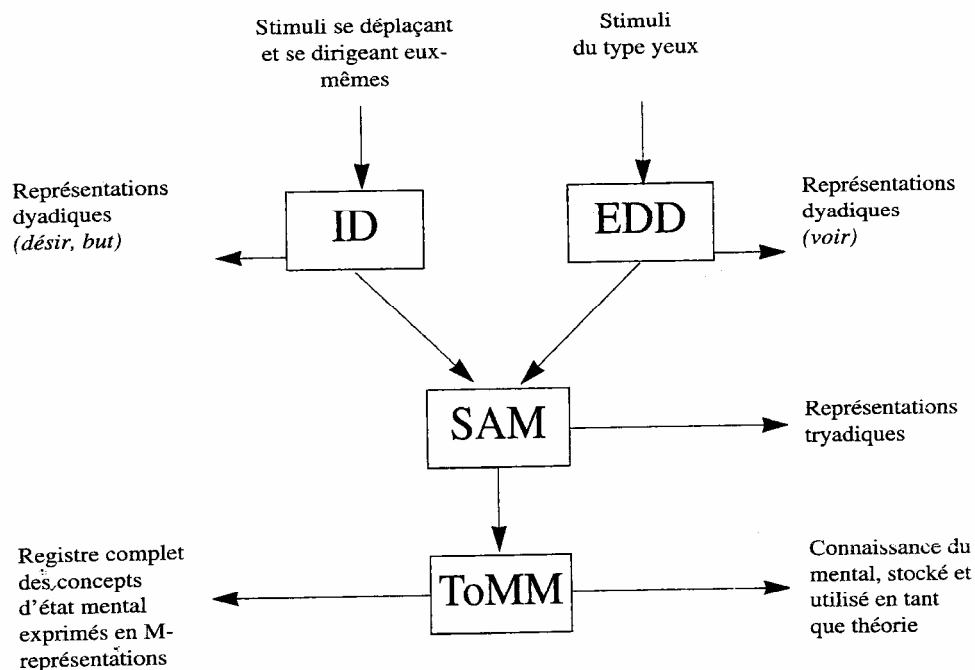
Stimuli se déplaçant et se dirigeant eux-mêmes

Stimuli du type yeux

Représentations dyadiques *(désir, but)*

ID

EDD

Représentations dyadiques *(voir)*

SAM

Représentations tryadiques

Registre complet des concepts d'état mental exprimés en M-représentations

ToMM

Connaissance du mental, stocké et utilisé en tant que théorie